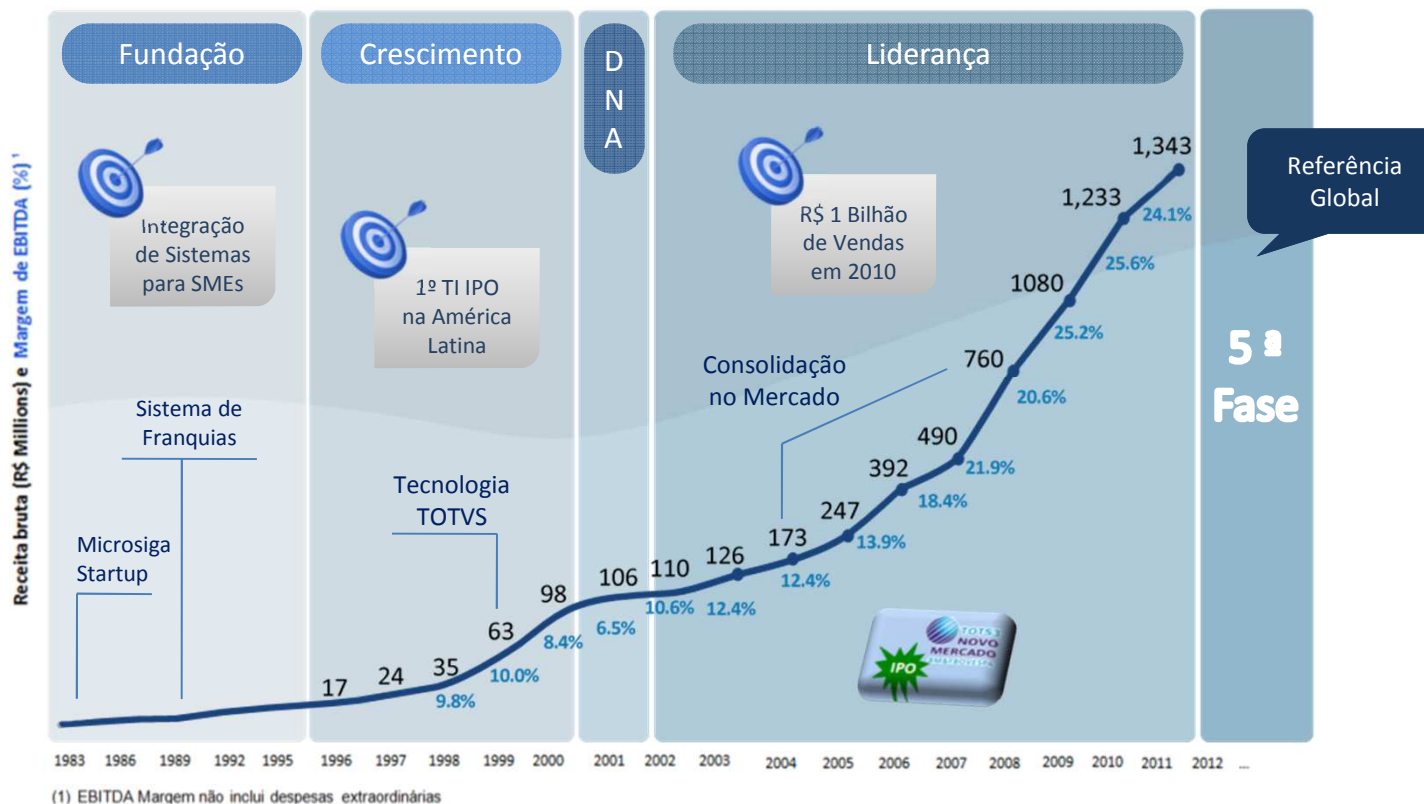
Fundação

Crescimento

D N A

Liderança

Integração de Sistemas para SMEs

1º TI IPO na América Latina

R$ 1 Bilhão de Vendas em 2010

Referência Global

5 ª Fase

Receita bruta (R$ Millions) e Margem de EBITDA (%)¹

Sistema de Franquias

Microsiga Startup

Tecnologia TOTVS

Consolidação no Mercado

17
24
35
9.8%
63
10.0%
98
8.4%
106
6.5%
110
10.6%
126
12.4%
173
12.4%
247
13.9%
392
18.4%
490
21.9%
760
20.6%
1080
25.2%
1,233
25.6%
1,343
24.1%

TOTVS NOVO MERCADO

IPO

1983 1986 1989 1992 1995 1996 1997 1998 1999 2000 2001 2002 2003 2004 2005 2006 2007 2008 2009 2010 2011 2012 ...

(1) EBITDA Margem não inclui despesas extraordinárias